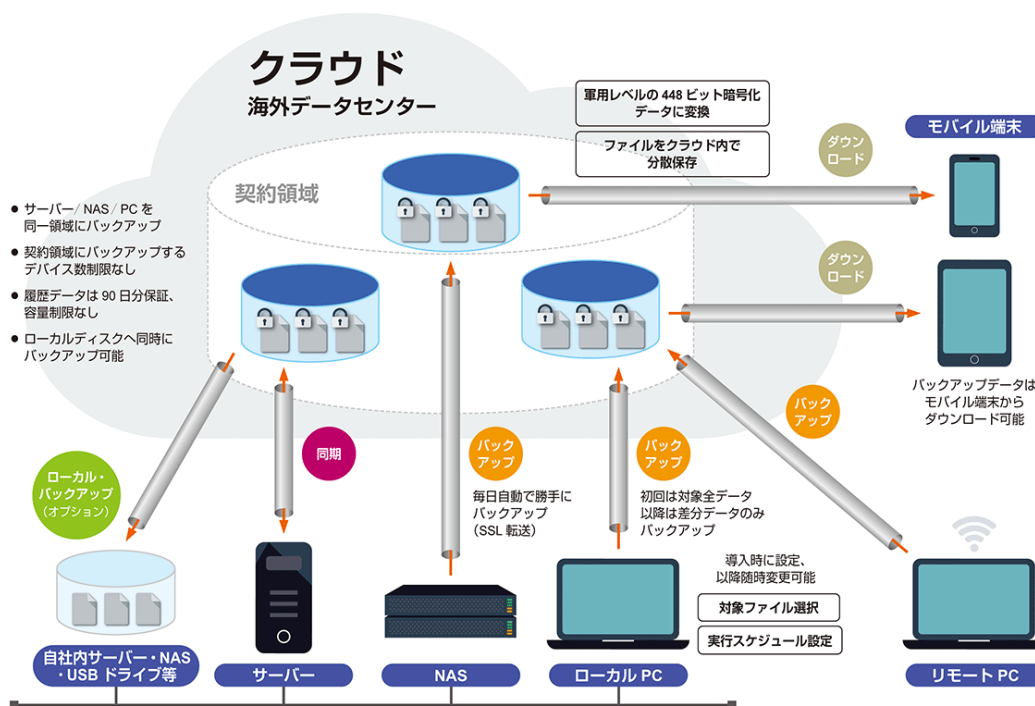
クラウド
海外データセンター

軍用レベルの 448 ビット暗号化データに変換

ファイルをクラウド内で分散保存

モバイル端末

契約領域

ダウンロード

ダウンロード

● サーバー／ NAS ／ PC を同一領域にバックアップ
● 契約領域にバックアップするデバイス数制限なし
● 履歴データは 90 日分保証、容量制限なし
● ローカルディスクへ同時にバックアップ可能

バックアップデータはモバイル端末からダウンロード可能

バックアップ

同期

バックアップ

バックアップ

ローカル・バックアップ（オプション）

毎日自動で勝手にバックアップ（SSL 転送）

初回は対象全データ以降は差分データのみバックアップ

導入時に設定、以降随時変更可能

対象ファイル選択

実行スケジュール設定

自社内サーバー・NAS・USB ドライブ等

サーバー

NAS

ローカル PC

リモート PC